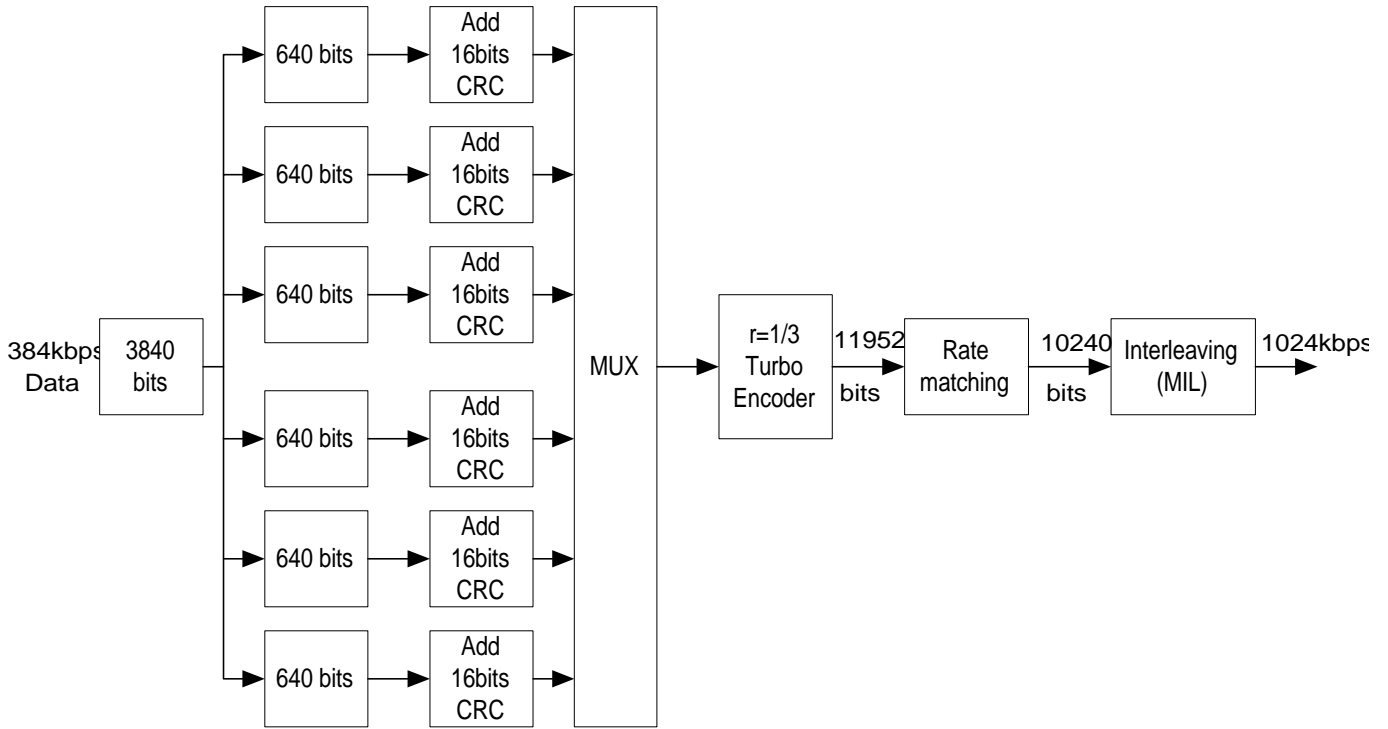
384kbps Data

3840 bits

640 bits

Add 16bits CRC

640 bits

Add 16bits CRC

640 bits

Add 16bits CRC

640 bits

Add 16bits CRC

640 bits

Add 16bits CRC

640 bits

Add 16bits CRC

MUX

r=1/3 Turbo Encoder

11952 bits

Rate matching

10240 bits

Interleaving (MIL)

1024kbps